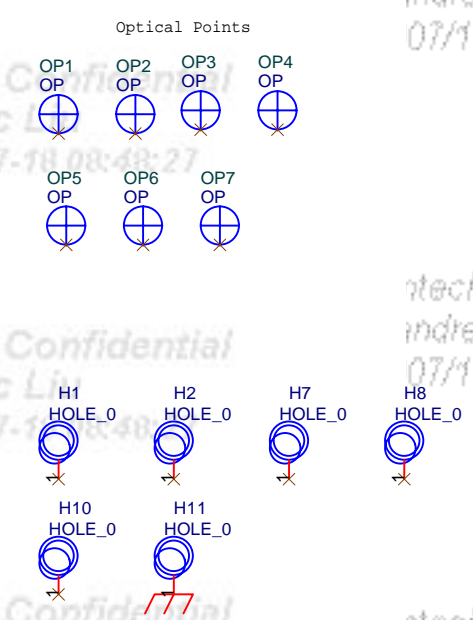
Optical Points

OP1
OP

OP2
OP

OP3
OP

OP4
OP

OP5
OP

OP6
OP

OP7
OP

H1
HOLE_0

H2
HOLE_0

H7
HOLE_0

H8
HOLE_0

H10
HOLE_0

H11
HOLE_0

Confidential
c Ltd
7-18 08:48:27

Confidential
c Ltd

Confidential

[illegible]
07/1

ntech
ndre
07/1

ntech